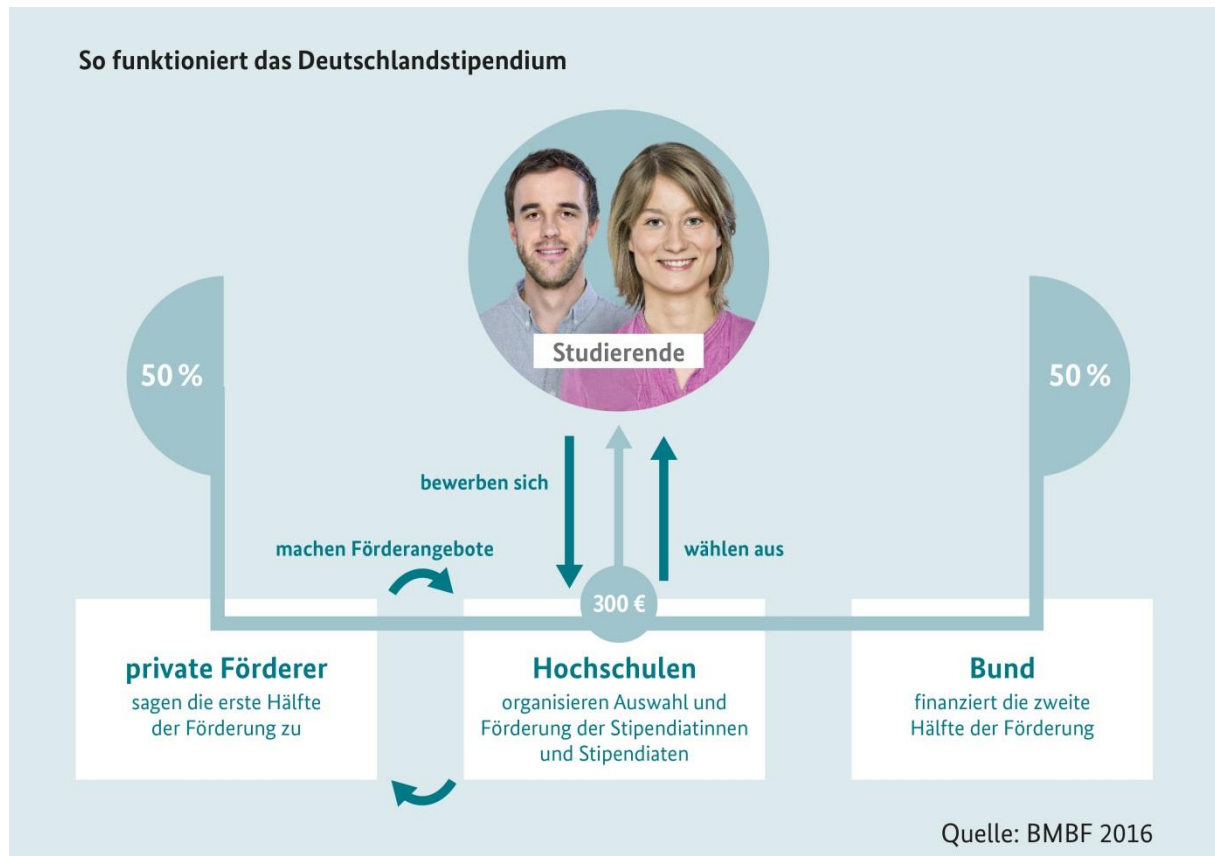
So funktioniert das Deutschlandstipendium

Studierende

50 %

50 %

bewerben sich

wählen aus

machen Förderangebote

300 €

private Förderer
sagen die erste Hälfte der Förderung zu

Hochschulen
organisieren Auswahl und Förderung der Stipendiatinnen und Stipendiaten

Bund
finanziert die zweite Hälfte der Förderung

Quelle: BMBF 2016